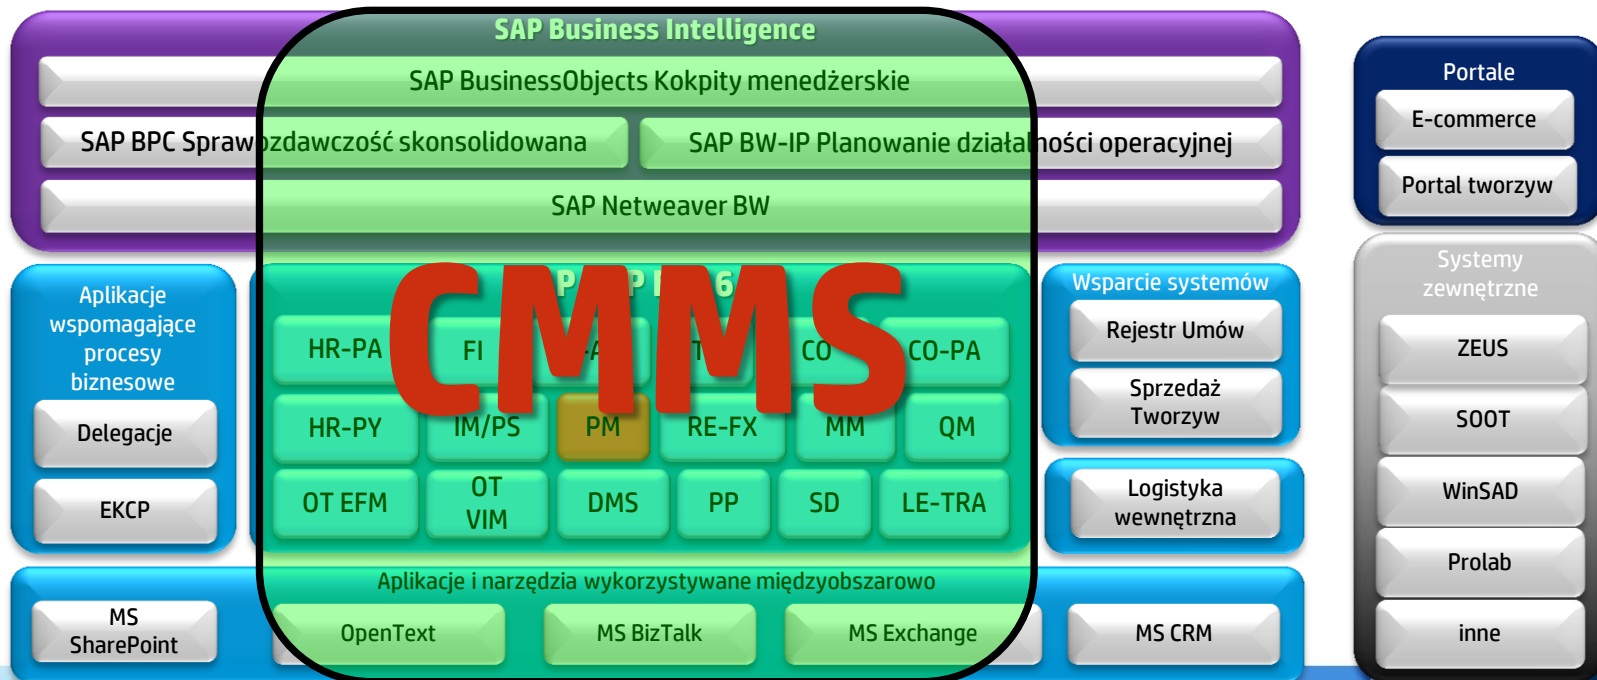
SAP Business Intelligence

SAP BusinessObjects Kokpity menedżerskie

SAP BPC Sprawozdawczość skonsolidowana

SAP BW-IP Planowanie działalności operacyjnej

SAP Netweaver BW

Portale

E-commerce

Portal tworzyw

Aplikacje wspomagające procesy biznesowe

Delegacje

EKCP

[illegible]

CMMS

HR-PA

FI

CO

CO-PA

HR-PY

IM/PS

PM

RE-FX

MM

QM

OT EFM

OT VIM

DMS

PP

SD

LE-TRA

Wsparcie systemów

Rejestr Umów

Sprzedaż Tworzyw

Logistyka wewnętrzna

Systemy zewnętrzne

ZEUS

SOOT

WinSAD

Prolab

inne

Aplikacje i narzędzia wykorzystywane międzyobszarowo

MS SharePoint

OpenText

MS BizTalk

MS Exchange

MS CRM